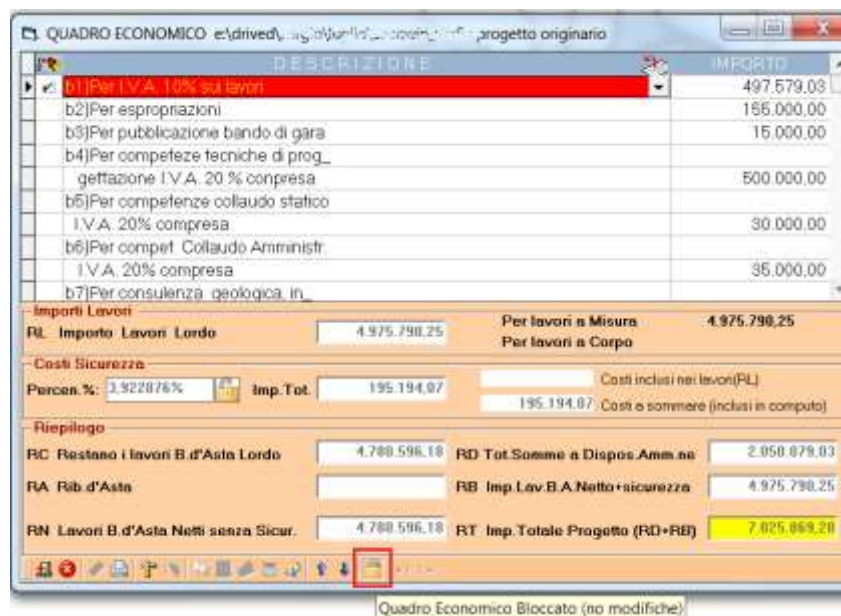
QUADRO ECONOMICO e:\drived\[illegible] progetto originario

| DESCRIZIONE | IMPORTO |
|---|---|
| b1)Per I.V.A. 10% sui lavori | 497.579,03 |
| b2)Per espropriazioni | 155.000,00 |
| b3)Per pubblicazione bando di gara | 15.000,00 |
| b4)Per competeze tecniche di prog_ gettazione I.V.A. 20 % conpresa | 500.000,00 |
| b5)Per competenze collaudo statico I.V.A. 20% compresa | 30.000,00 |
| b6)Per compet. Collaudo Amministr. I.V.A. 20% compresa | 35.000,00 |
| b7)Per consulenza geologica, in_ | |

Importi Lavori
RL Importo Lavori Lordo 4.975.790,25
Per lavori a Misura 4.975.790,25
Per lavori a Corpo

Costi Sicurezza
Percen.%: 3,922876% Imp.Tot. 195.194,07
Costi inclusi nei lavori(RL)
195.194,07 Costi a sommare (inclusi in computo)

Riepilogo
RC Restano i lavori B.d'Asta Lordo 4.780.596,18
RD Tot.Somme a Dispos.Amm.ne 2.050.079,03
RA Rib.d'Asta
RB Imp.Lav.B.A.Netto+sicurezza 4.975.790,25
RN Lavori B.d'Asta Netti senza Sicur. 4.780.596,18
RT Imp.Totale Progetto (RD+RB) 7.025.869,28

Quadro Economico Bloccato (no modifiche)